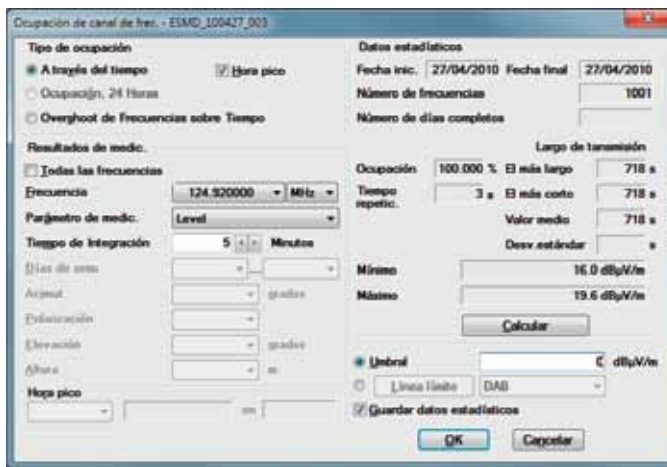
Ocupación de canal de frec. - ESMD_100427_003

Tipo de ocupación
A través del tiempo
Hora pico
Ocupación, 24 Horas
Overshoot de Frecuencias sobre Tiempo

Resultados de medic.
Todas las frecuencias
Frecuencia 124.920000 MHz
Parámetro de medic. Level
Tiempo de Integración 5 Minutos
Días de sem.
Acimut grados
Polarización
Elevación grados
Altura m

Hora pico
en

Datos estadísticos
Fecha inic. 27/04/2010 Fecha final 27/04/2010
Número de frecuencias 1001
Número de días completos

Largo de tansmisión
Ocupación 100.000 % El más largo 718 s
Tiempo repetic. 3 s El más corto 718 s
Valor medio 718 s
Desv.estándar s
Mínimo 16.0 dBµV/m
Máximo 19.6 dBµV/m

Calcular

Umbral 0 dBµV/m
Línea límite DAB
Guardar datos estadísticos

OK Cancelar